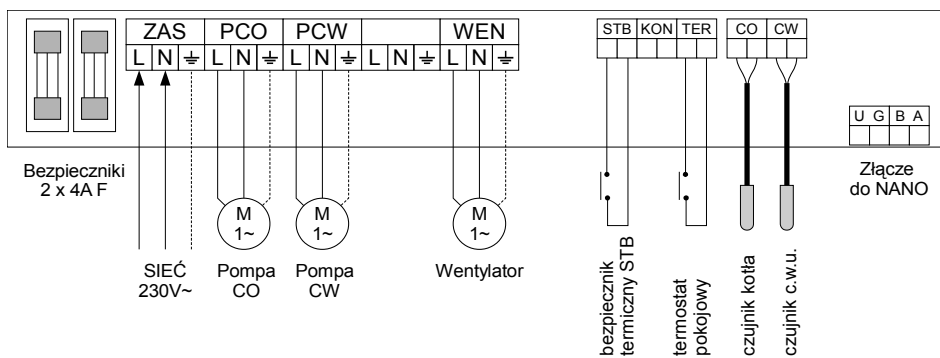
ZAS PCO PCW WEN
L N ⏚ L N ⏚ L N ⏚ L N ⏚ L N ⏚

STB KON TER CO CW

U G B A

Bezpieczniki 2 x 4A F

M 1~
M 1~
M 1~

SIEĆ 230V~

Pompa CO

Pompa CW

Wentylator

bezpiecznik termiczny STB

termostat pokojowy

czujnik kotła

czujnik c.w.u.

Złącze do NANO